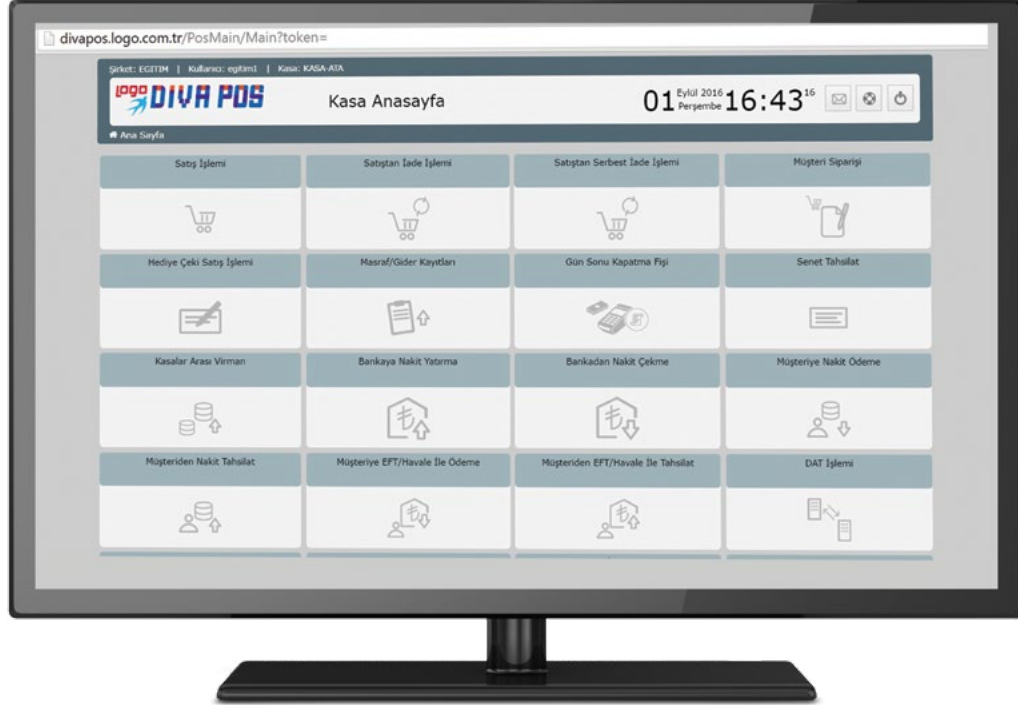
divapos.logo.com.tr/PosMain/Main?token=

Şirket: EGITIM | Kullanıcı: egitim1 | Kasa: KASA-ATA

logo DIVA POS

Kasa Anasayfa

01 Eylül 2016 Perşembe 16:43 16

Ana Sayfa

Satış İşlemi

Satıştan İade İşlemi

Satıştan Serbest İade İşlemi

Müşteri Siparişi

Hediye Çeki Satış İşlemi

Masraf/Gider Kayıtları

Gün Sonu Kapatma Fişi

Senet Tahsilat

Kasalar Arası Virman

Bankaya Nakit Yatırma

Bankadan Nakit Çekme

Müşteriye Nakit Ödeme

Müşteriden Nakit Tahsilat

Müşteriye EFT/Havale İle Ödeme

Müşteriden EFT/Havale İle Tahsilat

DAT İşlemi